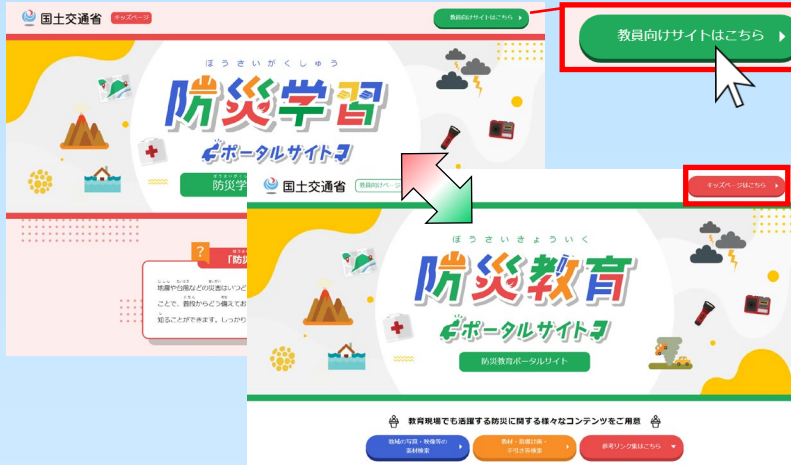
国土交通省 キッズページ 教員向けサイトはこちら

教員向けサイトはこちら

ぼうさいがくしゅう
防災学習
ポータルサイト
防災学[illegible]

「防災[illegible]
地震や台風などの災害はいつど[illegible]
ので、普段からどう備えてお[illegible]
知ることができます。しっかり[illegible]

国土交通省 教員向けページ キッズページはこちら

ぼうさいきょういく
防災教育
ポータルサイト
防災教育ポータルサイト

教育現場でも活躍する防災に関する様々なコンテンツをご用意

地域の写真・映像等の素材検索
教材・指導計画・手引き等検索
参考リンク集はこちら